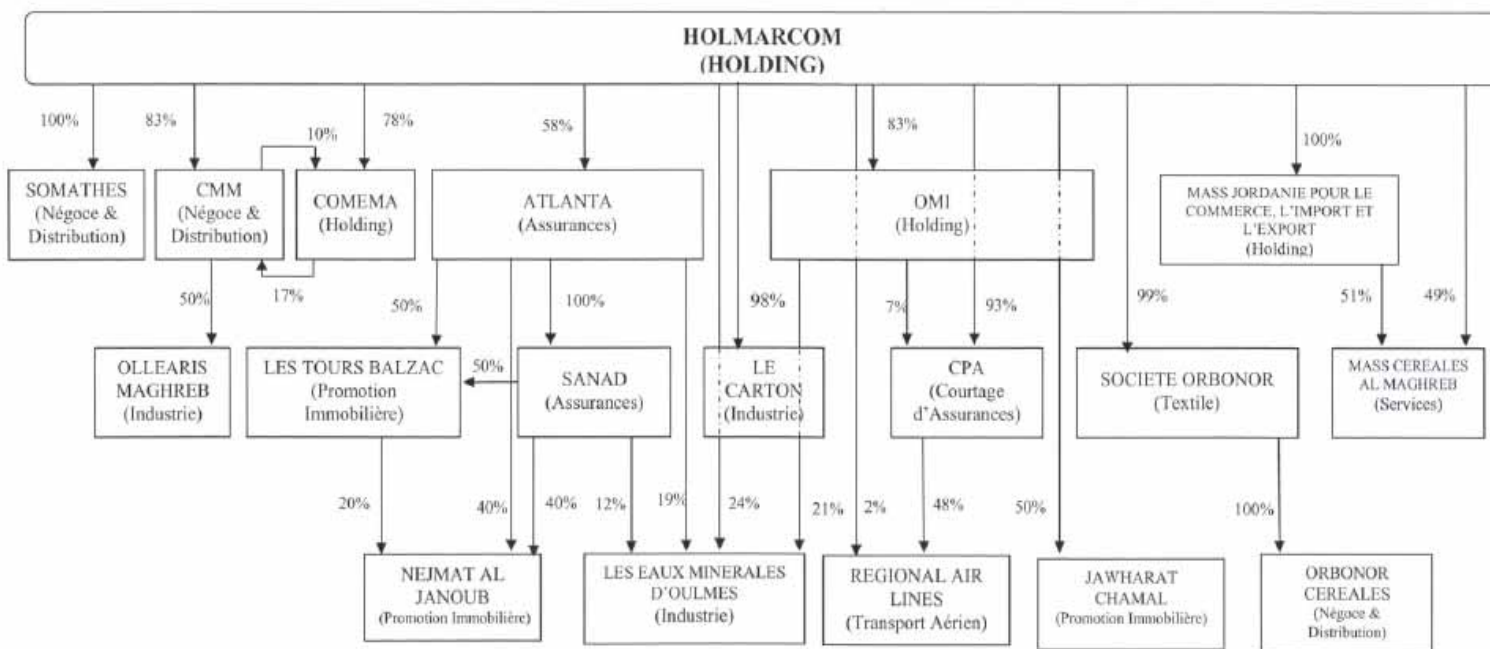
HOLMARCOM
(HOLDING)

100%

83%

10%

78%

58%

83%

100%

SOMATHES
(Négoce & Distribution)

CMM
(Négoce & Distribution)

COMEMA
(Holding)

ATLANTA
(Assurances)

OMI
(Holding)

MASS JORDANIE POUR LE COMMERCE, L'IMPORT ET L'EXPORT
(Holding)

17%

50%

50%

100%

98%

7%

93%

99%

51%

49%

OLLEARIS MAGHREB
(Industrie)

LES TOURS BALZAC
(Promotion Immobilière)

50%

SANAD
(Assurances)

LE CARTON
(Industrie)

CPA
(Courtage d'Assurances)

SOCIETE ORBONOR
(Textile)

MASS CEREALES AL MAGHREB
(Services)

20%

40%

40%

12%

19%

24%

21%

2%

48%

50%

100%

NEJMAT AL JANOUB
(Promotion Immobilière)

LES EAUX MINERALES D'OULMES
(Industrie)

REGIONAL AIR LINES
(Transport Aérien)

JAWHARAT CHAMAL
(Promotion Immobilière)

ORBONOR CEREALES
(Négoce & Distribution)